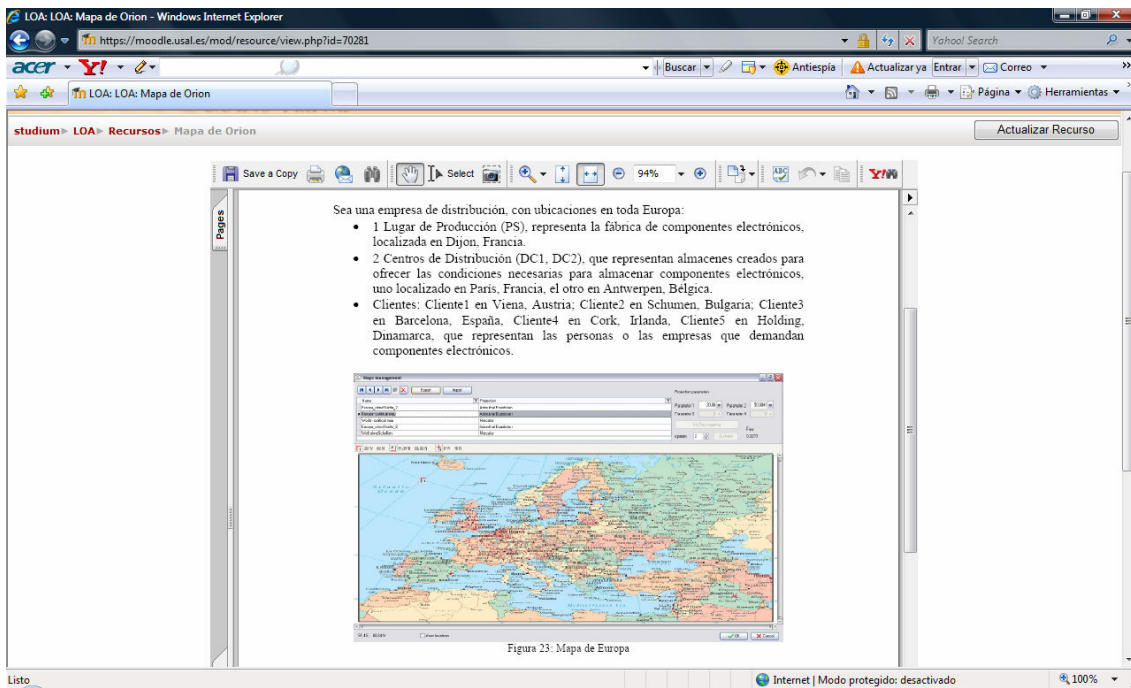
LOA: LOA: Mapa de Orion - Windows Internet Explorer

https://moodle.usal.es/mod/resource/view.php?id=70281

Yahoo! Search

acer Y!

Buscar Antiespía Actualizar ya Entrar Correo

LOA: LOA: Mapa de Orion

Página Herramientas

studium ▸ LOA ▸ Recursos ▸ Mapa de Orion

Actualizar Recurso

Save a Copy Select 94%

Pages

Sea una empresa de distribución, con ubicaciones en toda Europa:

• 1 Lugar de Producción (PS), representa la fábrica de componentes electrónicos, localizada en Dijon, Francia.
• 2 Centros de Distribución (DC1, DC2), que representan almacenes creados para ofrecer las condiciones necesarias para almacenar componentes electrónicos, uno localizado en Paris, Francia, el otro en Antwerpen, Bélgica.
• Clientes: Cliente1 en Viena, Austria; Cliente2 en Schumen, Bulgaria; Cliente3 en Barcelona, España, Cliente4 en Cork, Irlanda, Cliente5 en Holding, Dinamarca, que representan las personas o las empresas que demandan componentes electrónicos.

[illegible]

Figura 23: Mapa de Europa

Listo

Internet | Modo protegido: desactivado

100%